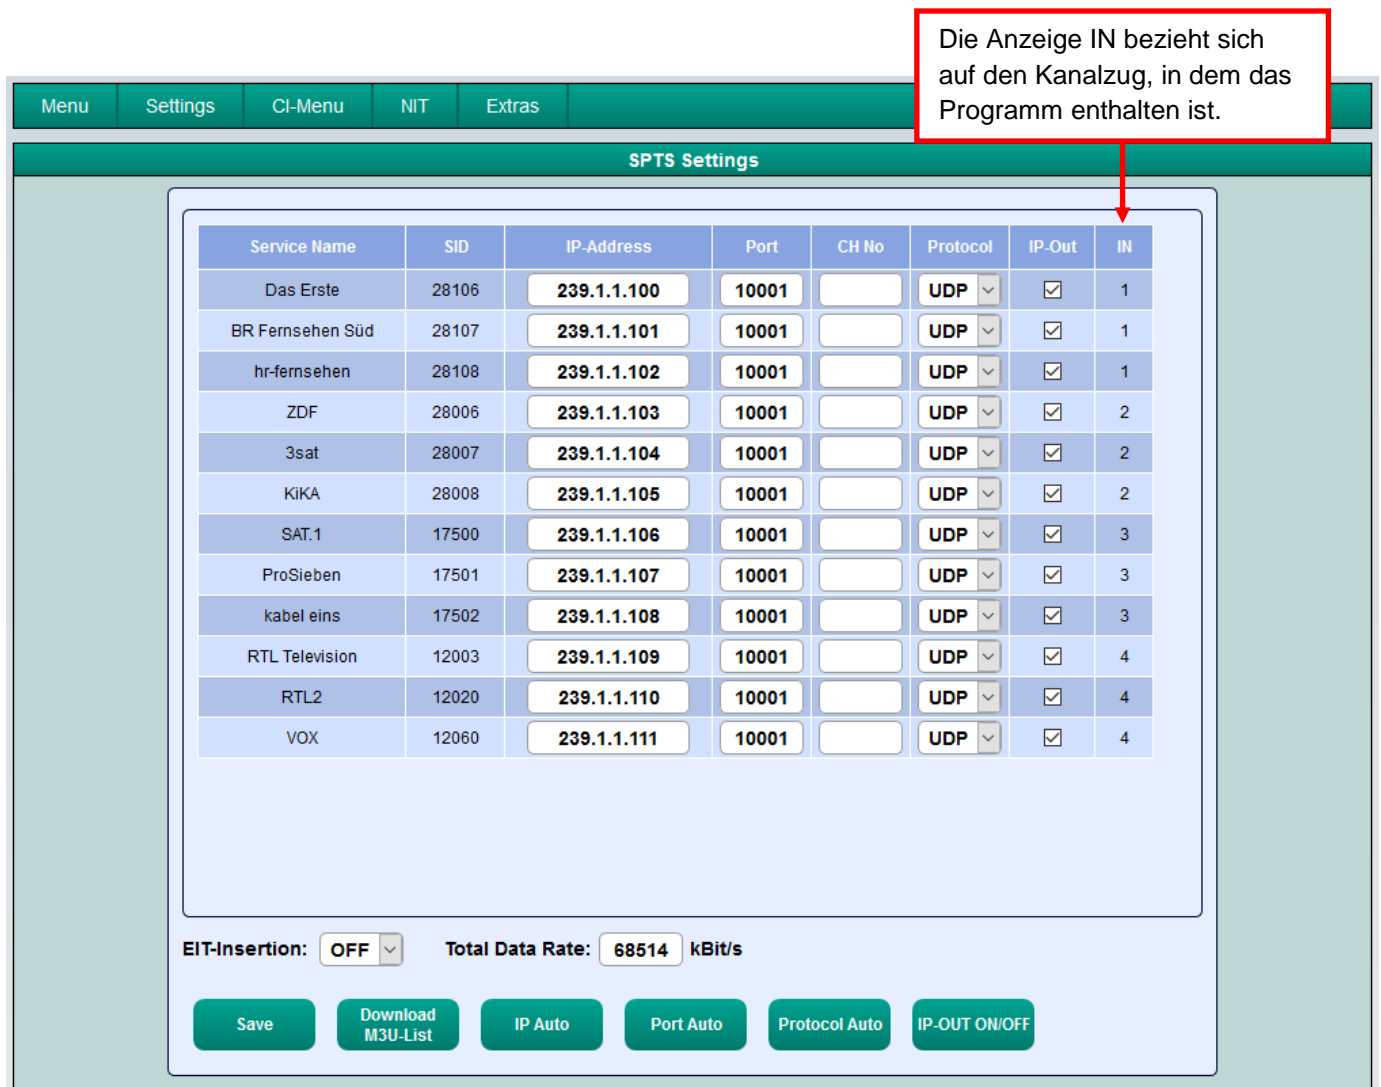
Die Anzeige IN bezieht sich auf den Kanalzug, in dem das Programm enthalten ist.

Menu Settings CI-Menu NIT Extras

SPTS Settings

| Service Name | SID | IP-Address | Port | CH No | Protocol | IP-Out | IN |
|---|---|---|---|---|---|---|---|
| Das Erste | 28106 | 239.1.1.100 | 10001 | | UDP | ☑ | 1 |
| BR Fernsehen Süd | 28107 | 239.1.1.101 | 10001 | | UDP | ☑ | 1 |
| hr-fernsehen | 28108 | 239.1.1.102 | 10001 | | UDP | ☑ | 1 |
| ZDF | 28006 | 239.1.1.103 | 10001 | | UDP | ☑ | 2 |
| 3sat | 28007 | 239.1.1.104 | 10001 | | UDP | ☑ | 2 |
| KiKA | 28008 | 239.1.1.105 | 10001 | | UDP | ☑ | 2 |
| SAT.1 | 17500 | 239.1.1.106 | 10001 | | UDP | ☑ | 3 |
| ProSieben | 17501 | 239.1.1.107 | 10001 | | UDP | ☑ | 3 |
| kabel eins | 17502 | 239.1.1.108 | 10001 | | UDP | ☑ | 3 |
| RTL Television | 12003 | 239.1.1.109 | 10001 | | UDP | ☑ | 4 |
| RTL2 | 12020 | 239.1.1.110 | 10001 | | UDP | ☑ | 4 |
| VOX | 12060 | 239.1.1.111 | 10001 | | UDP | ☑ | 4 |

EIT-Insertion: OFF Total Data Rate: 68514 kBit/s

Save Download M3U-List IP Auto Port Auto Protocol Auto IP-OUT ON/OFF